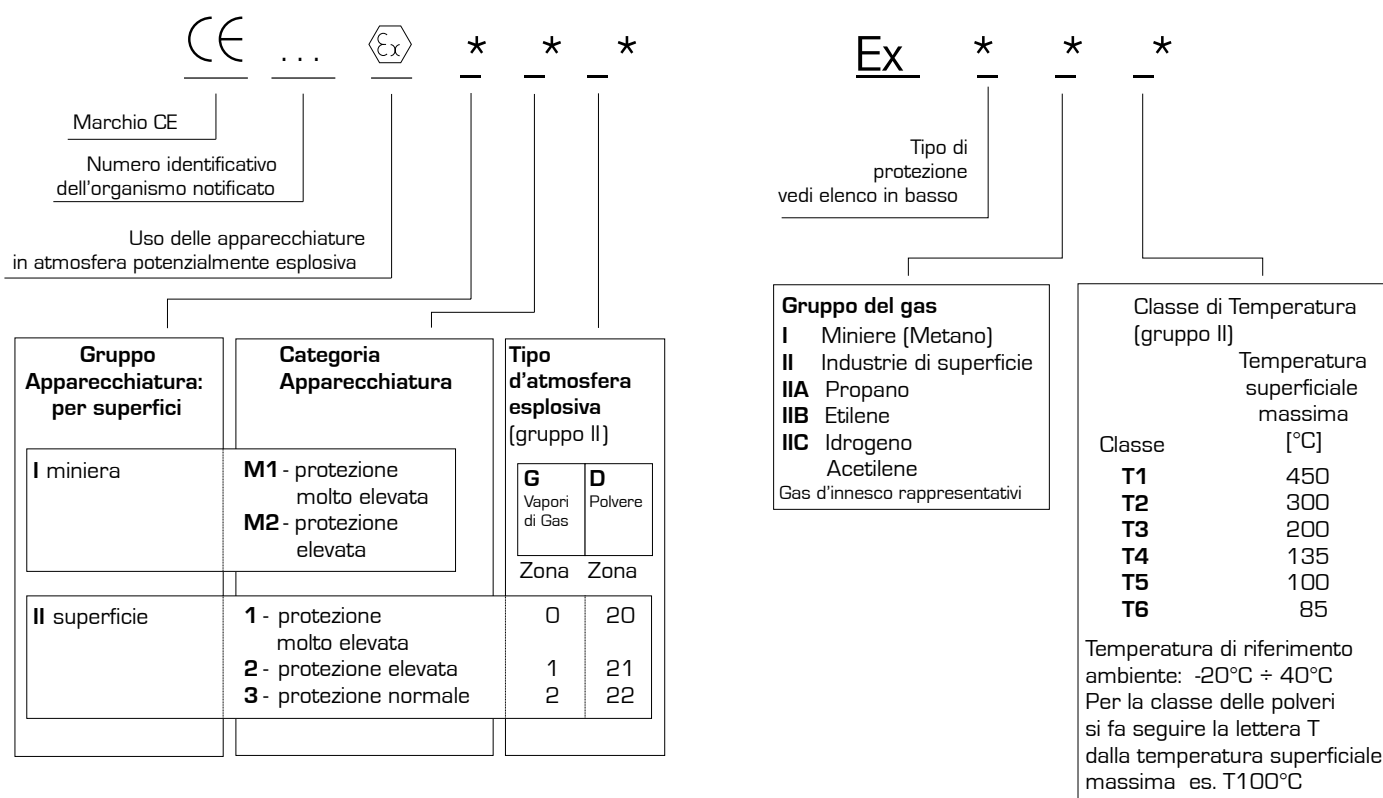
CE ... Ex * * *

Marchio CE

Numero identificativo dell'organismo notificato

Uso delle apparecchiature in atmosfera potenzialmente esplosiva

**Gruppo Apparecchiatura: per superfici**

**Categoria Apparecchiatura**

**Tipo d'atmosfera esplosiva** (gruppo II)

| | | G Vapori di Gas | D Polvere |
|---|---|---|---|
| | | Zona | Zona |
| **I** miniera | **M1** - protezione molto elevata | | |
| | **M2** - protezione elevata | | |
| **II** superficie | **1** - protezione molto elevata | 0 | 20 |
| | **2** - protezione elevata | 1 | 21 |
| | **3** - protezione normale | 2 | 22 |

Ex * * *

Tipo di protezione vedi elenco in basso

**Gruppo del gas**
**I** Miniere (Metano)
**II** Industrie di superficie
**IIA** Propano
**IIB** Etilene
**IIC** Idrogeno Acetilene
Gas d'innesco rappresentativi

Classe di Temperatura (gruppo II)

| Classe | Temperatura superficiale massima [°C] |
|---|---|
| **T1** | 450 |
| **T2** | 300 |
| **T3** | 200 |
| **T4** | 135 |
| **T5** | 100 |
| **T6** | 85 |

Temperatura di riferimento ambiente: -20°C ÷ 40°C
Per la classe delle polveri si fa seguire la lettera T dalla temperatura superficiale massima es. T100°C